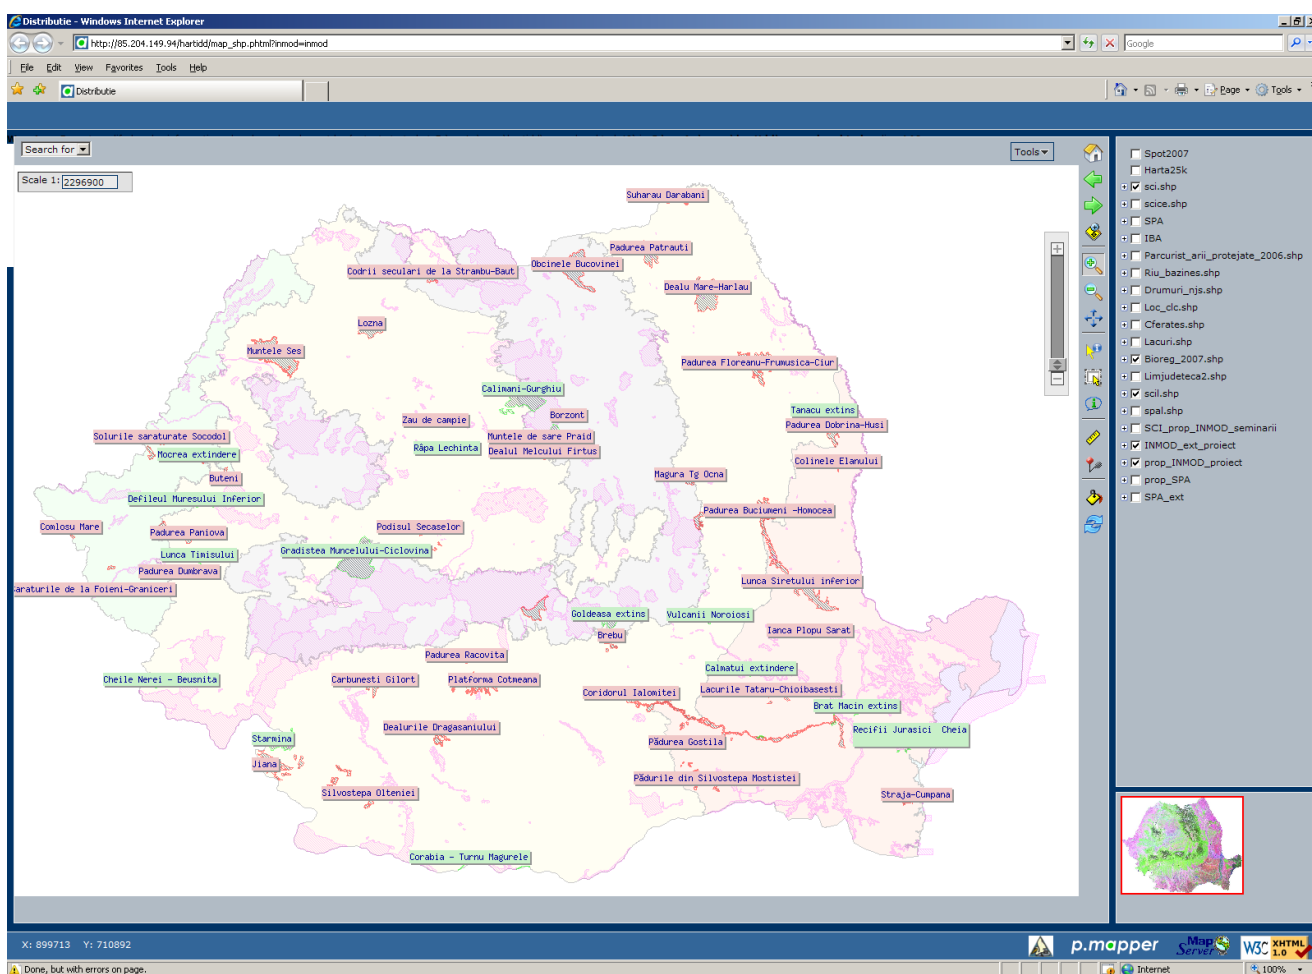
Distributie - Windows Internet Explorer

http://85.204.149.94/hartidd/map_shp.phtml?inmod=inmod

Google

File Edit View Favorites Tools Help

Distributie

Page Tools

Search for

Tools

Scale 1: 2296900

Suharau Darabani
Padurea Patrauti
Codrii seculari de la Strambu-Baut
Obcinele Bucovinei
Dealu Mare-Harlau
Lozna
Muntele Ses
Padurea Floreanu-Frumusica-Ciur
Calimani-Gurghiu
Borzont
Zau de campie
Tanacu extins
Padurea Dobrina-Husi
Solurile saraturate Socodol
Muntele de sare Praid
Râpa Lechinta
Dealul Melcului Firtus
Mocrea extindere
Colinele Elanului
Magura Tg Ocna
Buteni
Defileul Muresului Inferior
Padurea Buciumeni -Homocea
Comlosu Mare
Padurea Paniova
Podisul Secaselor
Lunca Timisului
Gradistea Muncelului-Ciclovina
Padurea Dumbrava
Lunca Siretului inferior
araturile de la Foieni-Graniceri
Goldeasa extins
Vulcanii Noroiosi
Brebu
Ianca Plopu Sarat
Padurea Racovita
Calmatui extindere
Cheile Nerei - Beusnita
Carbunesti Gilort
Platforma Cotmeana
Coridorul Ialomitei
Lacurile Tataru-Chioibasesti
Brat Macin extins
Dealurile Dragasanilului
Recifii Jurasici Cheia
Starmina
Pădurea Gostila
Jiana
Pădurile din Silvostepa Mostistei
Silvostepa Olteniei
Straja-Cumpana
Corabia - Turnu Magurele

Spot2007
Harta25k
sci.shp
scice.shp
SPA
IBA
Parcurist_arii_protejate_2006.shp
Riu_bazines.shp
Drumuri_njs.shp
Loc_clc.shp
Cferates.shp
Lacuri.shp
Bioreg_2007.shp
Limjudeteca2.shp
scil.shp
spal.shp
SCI_prop_INMOD_seminarii
INMOD_ext_proiect
prop_INMOD_proiect
prop_SPA
SPA_ext

X: 899713 Y: 710892

p.mapper
MapServer
W3C XHTML 1.0

Done, but with errors on page.
Internet
100%